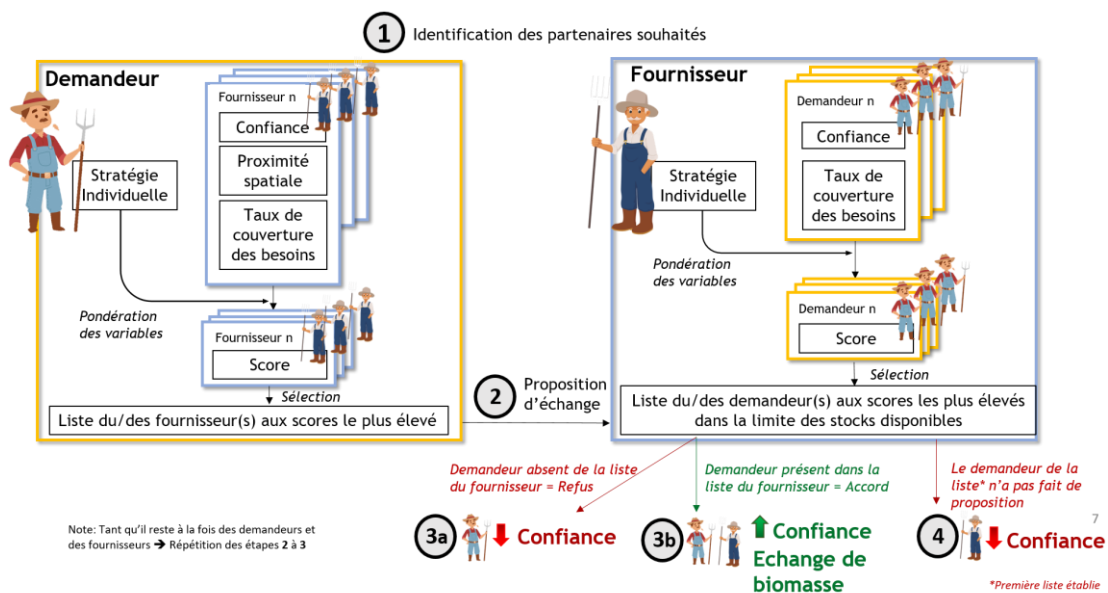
1 Identification des partenaires souhaités

Demandeur

Fournisseur n
Confiance
Proximité spatiale
Taux de couverture des besoins

Stratégie Individuelle

Pondération des variables

Fournisseur n
Score

Sélection

Liste du/des fournisseur(s) aux scores le plus élevé

2 Proposition d'échange

Fournisseur

Demandeur n
Confiance
Taux de couverture des besoins

Stratégie Individuelle

Pondération des variables

Demandeur n
Score

Sélection

Liste du/des demandeur(s) aux scores les plus élevés dans la limite des stocks disponibles

Demandeur absent de la liste du fournisseur = Refus

Demandeur présent dans la liste du fournisseur = Accord

Le demandeur de la liste* n'a pas fait de proposition

3a Confiance

3b Confiance Echange de biomasse

4 Confiance

7

Note: Tant qu'il reste à la fois des demandeurs et des fournisseurs → Répétition des étapes 2 à 3

*Première liste établie